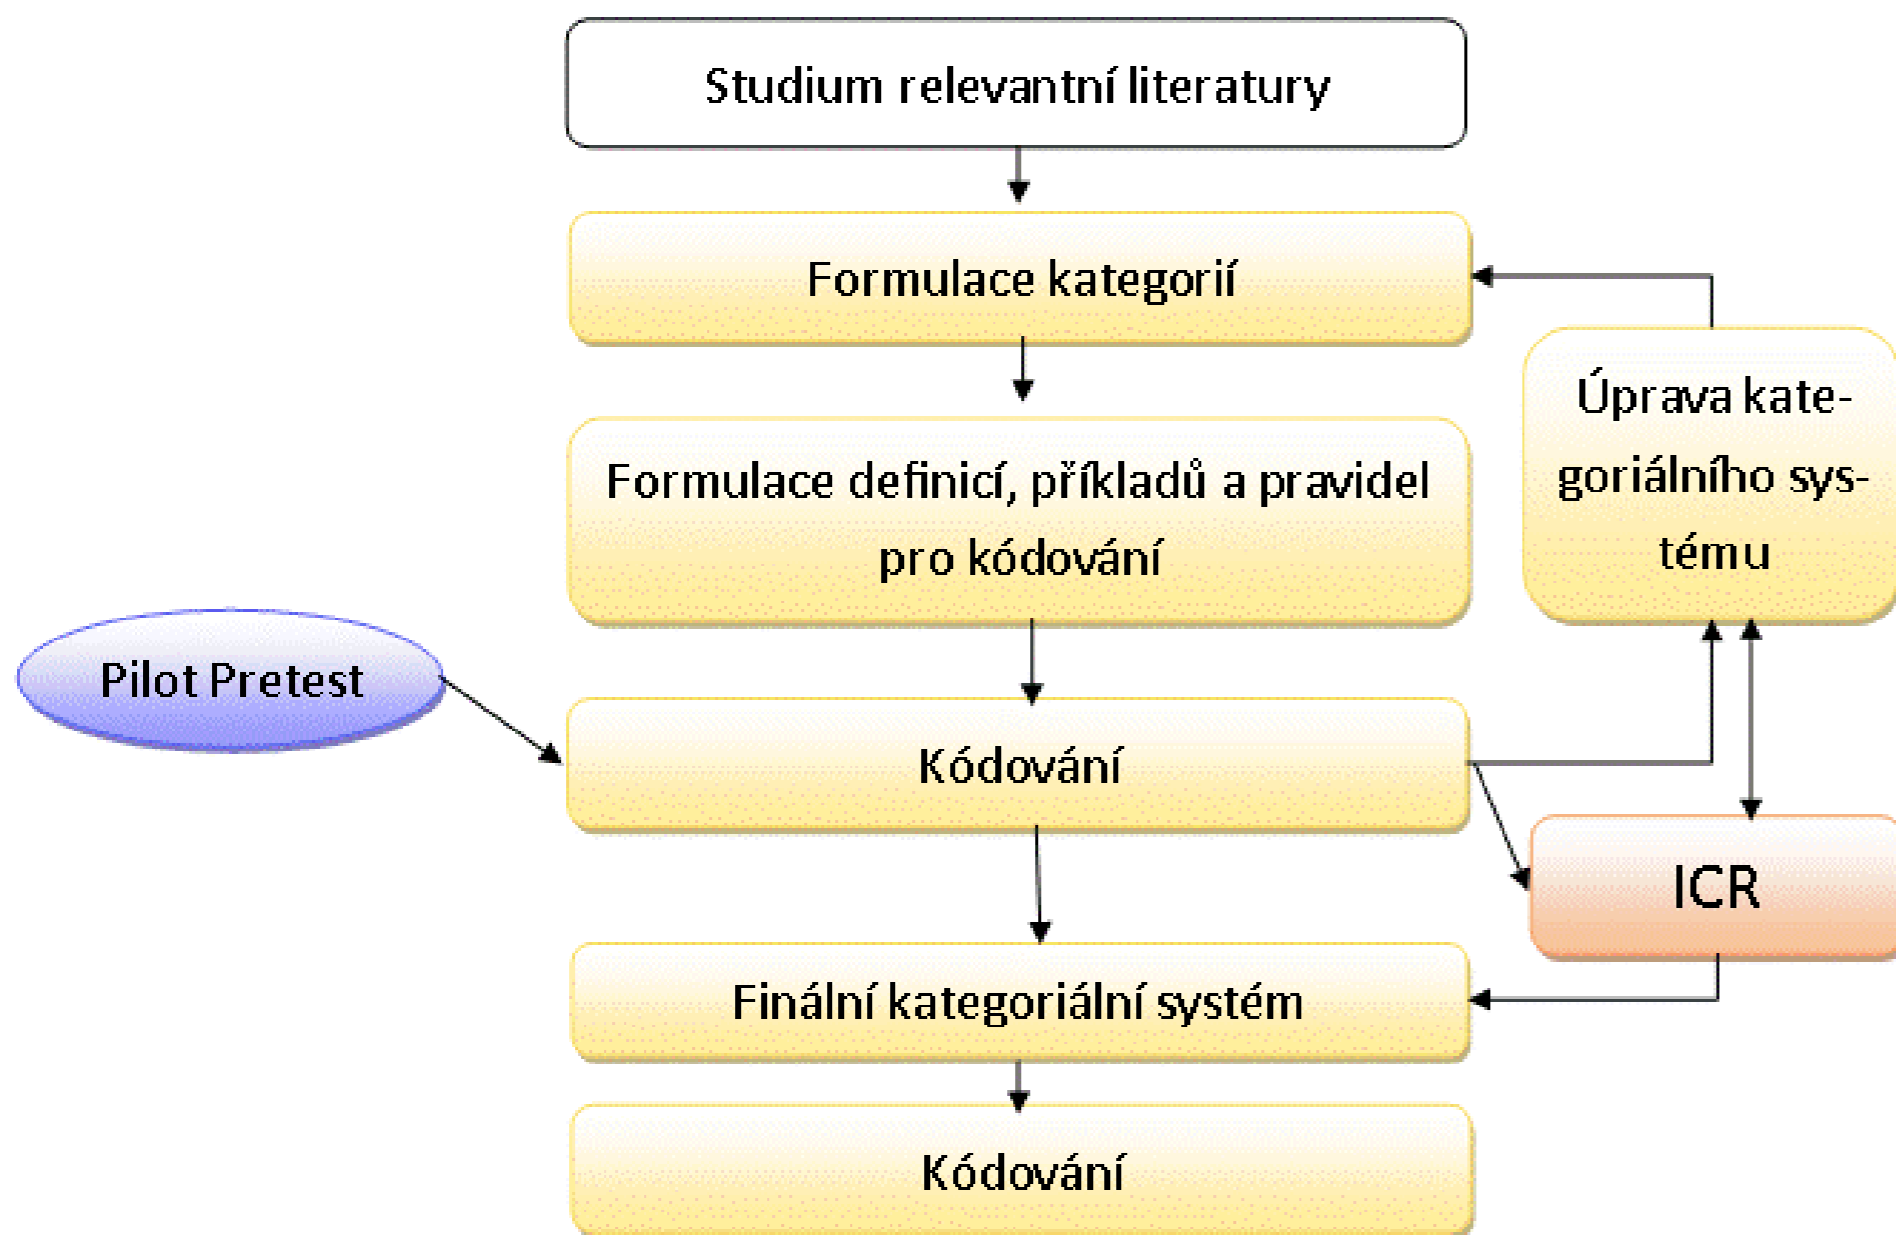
Studium relevantní literatury

Formulace kategorií

Formulace definicí, příkladů a pravidel pro kódování

Pilot Pretest

Kódování

Úprava kategoriálního systému

ICR

Finální kategoriální systém

Kódování